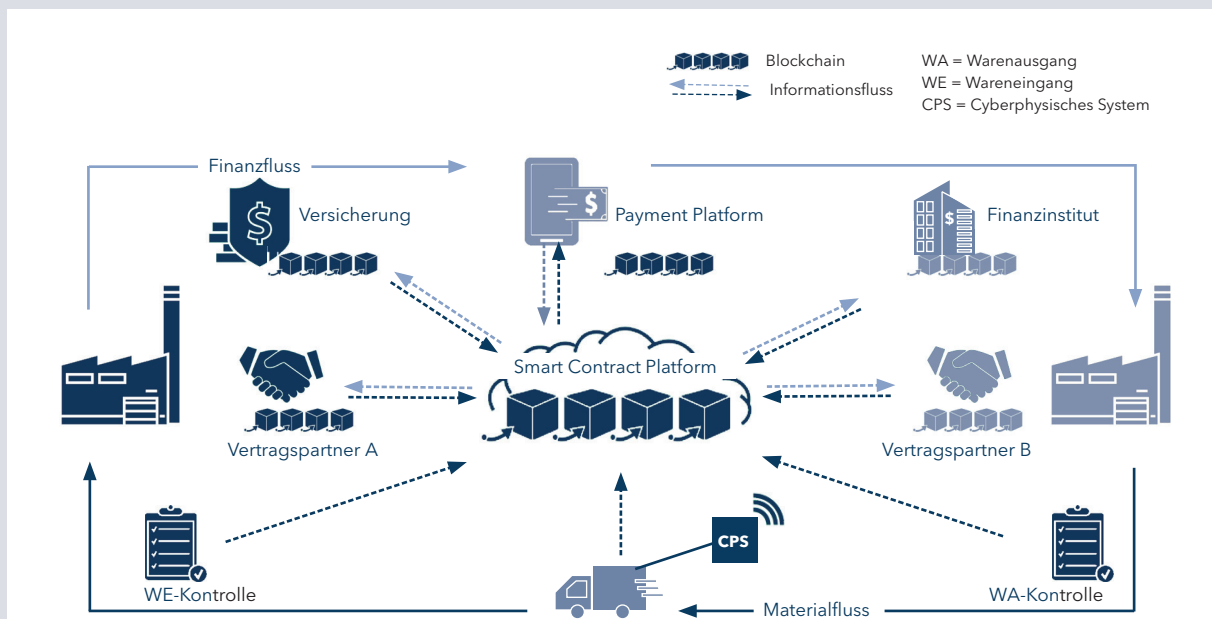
Blockchain
Informationsfluss

WA = Warenausgang
WE = Wareneingang
CPS = Cyberphysisches System

Finanzfluss

Versicherung

Payment Platform

Finanzinstitut

Smart Contract Platform

Vertragspartner A

Vertragspartner B

CPS

WE-Kontrolle

Materialfluss

WA-Kontrolle